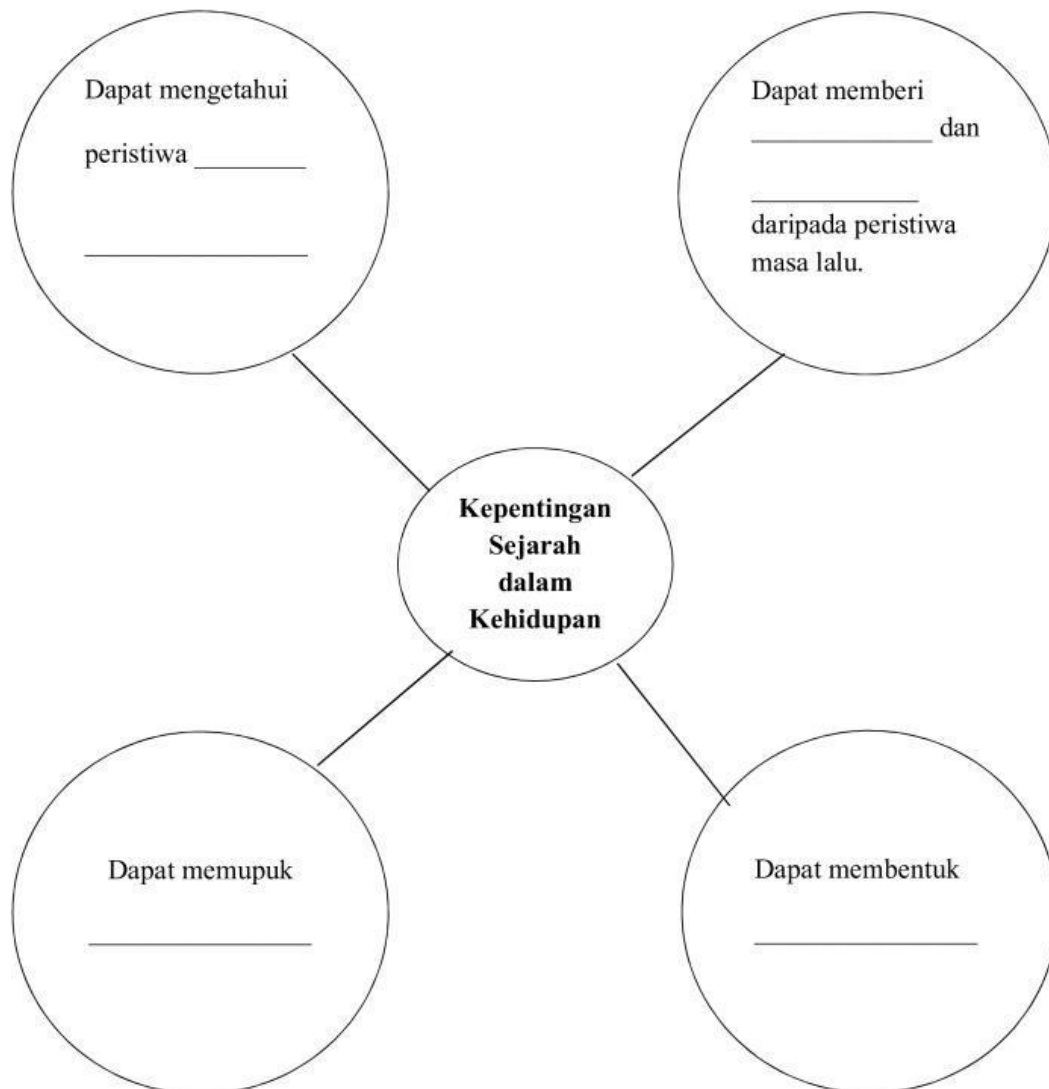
Dapat mengetahui peristiwa ________

________________

Dapat memberi ______________ dan ____________ daripada peristiwa masa lalu.

**Kepentingan Sejarah dalam Kehidupan**

Dapat memupuk

________________

Dapat membentuk

________________